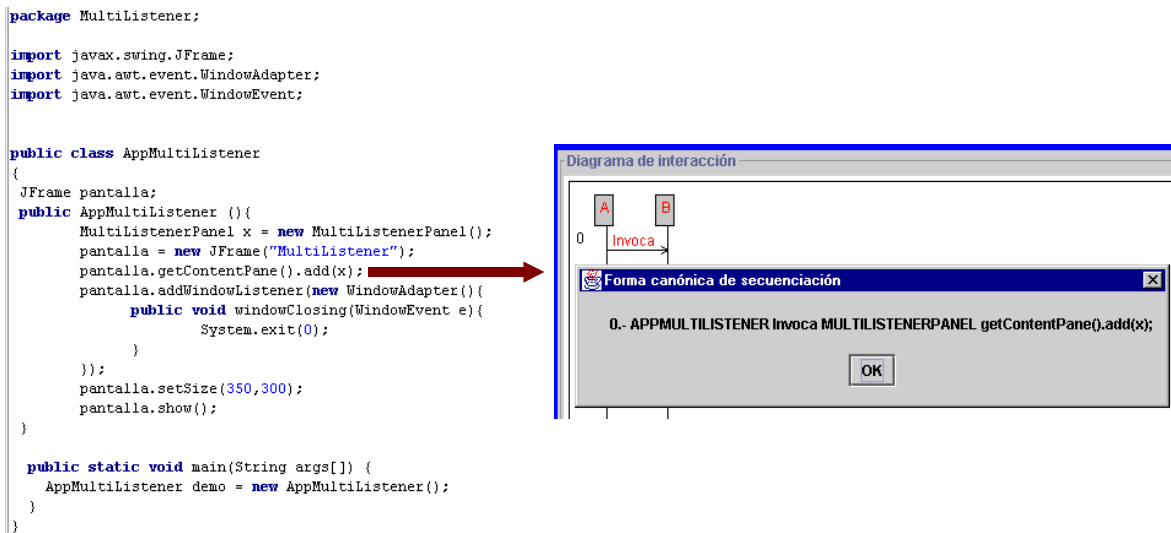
package MultiListener;

import javax.swing.JFrame;
import java.awt.event.WindowAdapter;
import java.awt.event.WindowEvent;

public class AppMultiListener
{
JFrame pantalla;
public AppMultiListener (){
MultiListenerPanel x = new MultiListenerPanel();
pantalla = new JFrame("MultiListener");
pantalla.getContentPane().add(x);
pantalla.addWindowListener(new WindowAdapter(){
public void windowClosing(WindowEvent e){
System.exit(0);
}
});
pantalla.setSize(350,300);
pantalla.show();
}

public static void main(String args[]) {
AppMultiListener demo = new AppMultiListener();
}
}

Diagrama de interacción

A
B
0
Invoca

Forma canónica de secuenciación

0.- APPMULTILISTENER Invoca MULTILISTENERPANEL getContentPane().add(x);

OK